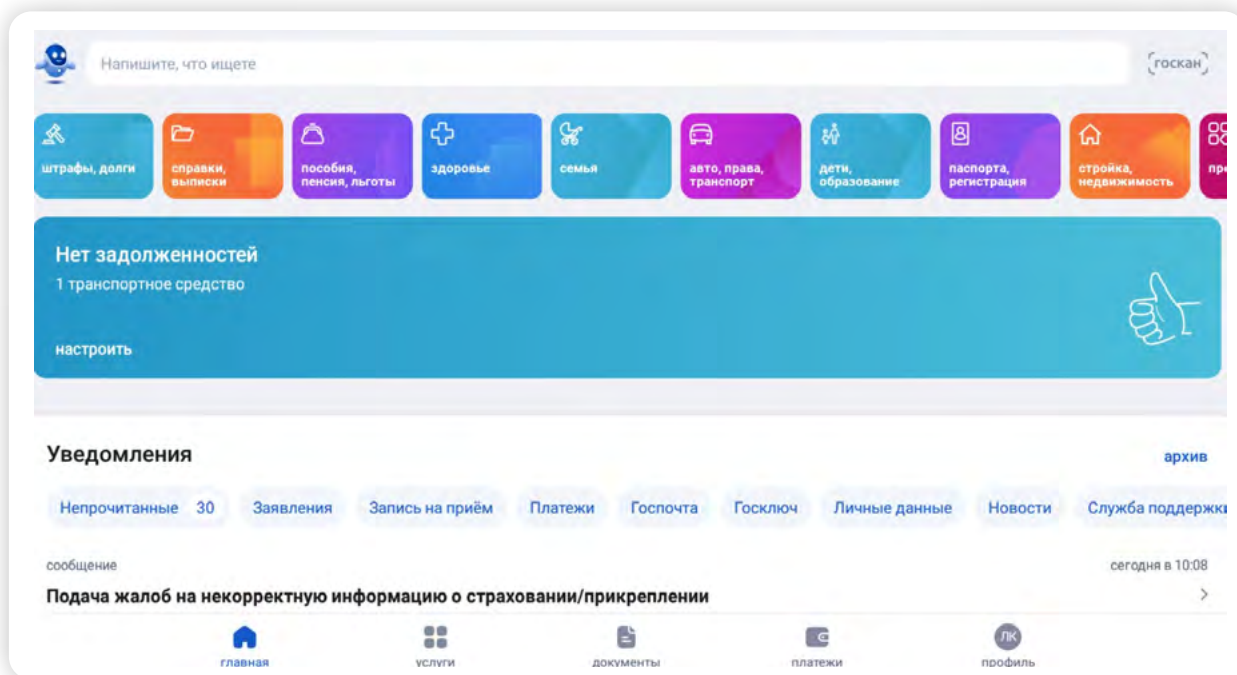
Напишите, что ищете

госкан

штрафы, долги

справки, выписки

пособия, пенсия, льготы

здоровье

семья

авто, права, транспорт

дети, образование

паспорта, регистрация

стройка, недвижимость

пр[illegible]

Нет задолженностей

1 транспортное средство

настроить

Уведомления

архив

Непрочитанные 30

Заявления

Запись на приём

Платежи

Госпочта

Госключ

Личные данные

Новости

Служба поддержк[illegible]

сообщение

сегодня в 10:08

Подача жалоб на некорректную информацию о страховании/прикреплении

главная

услуги

документы

платежи

ЛК

профиль